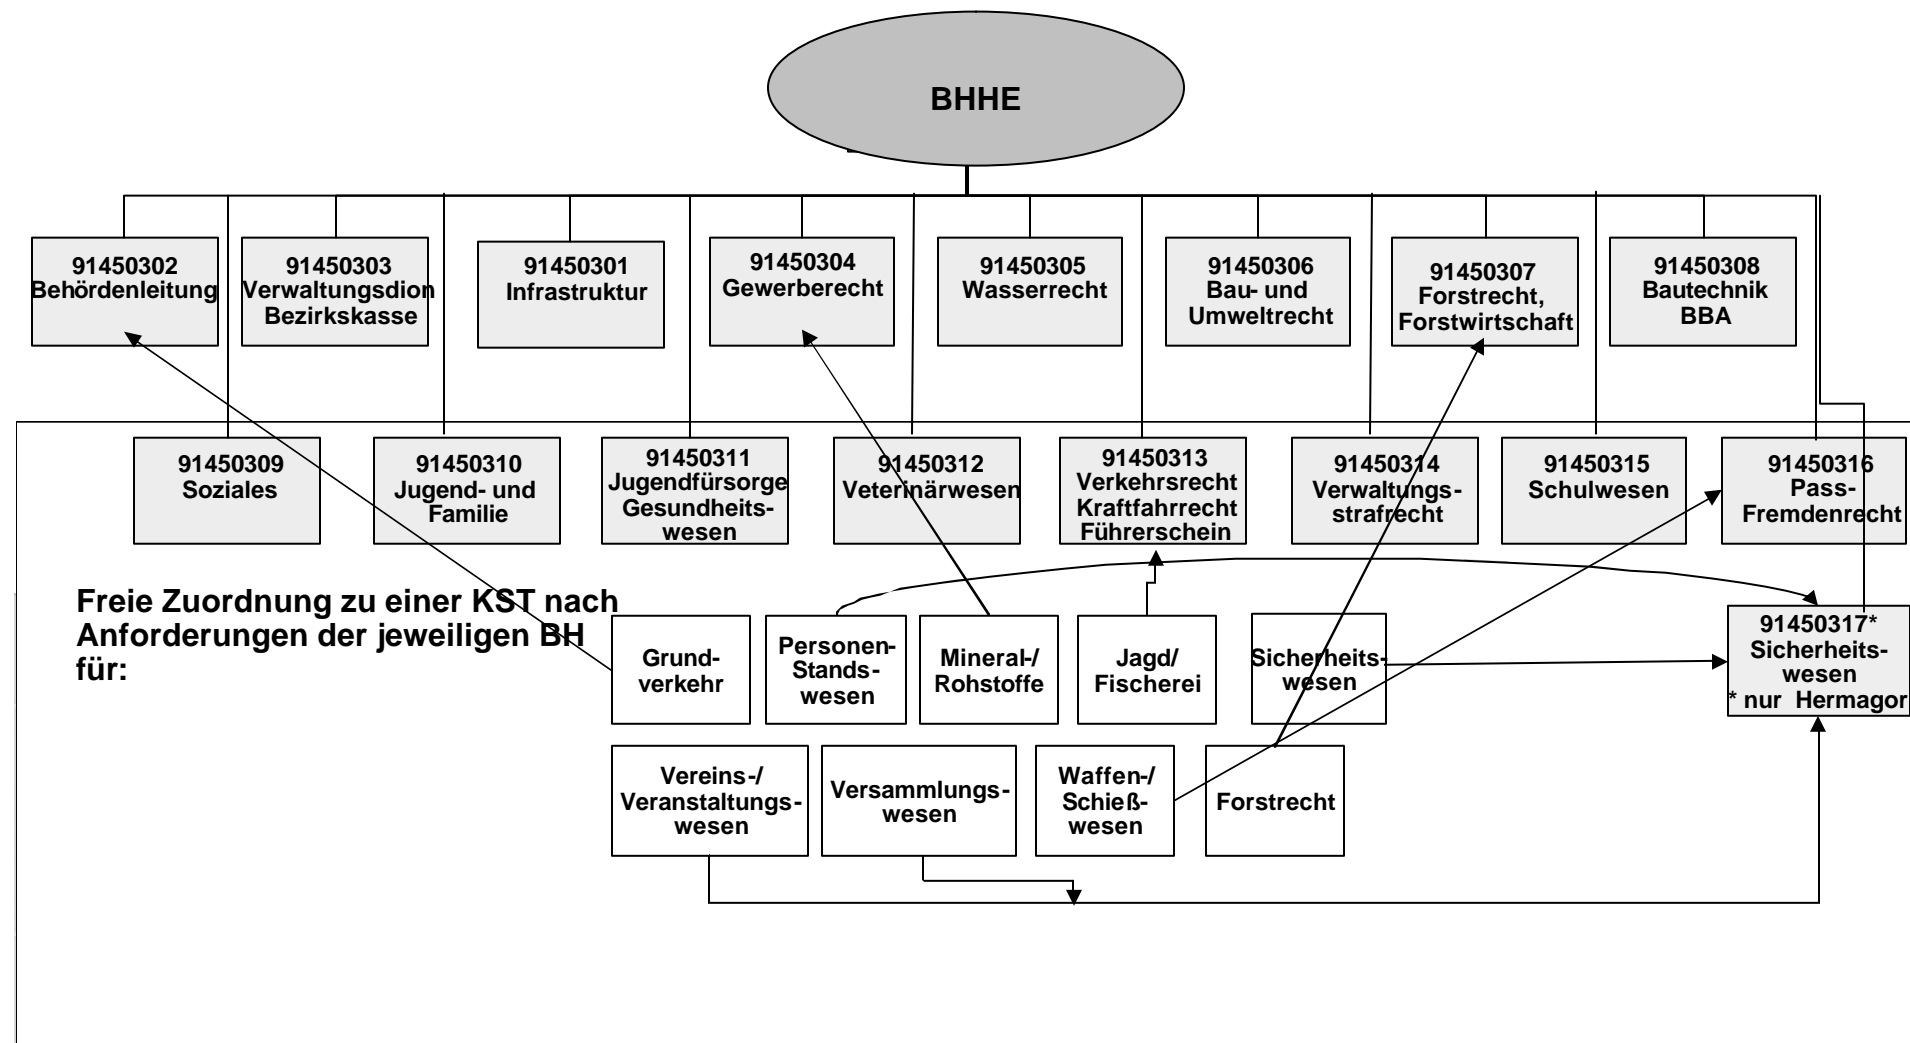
BHHE

91450302
Behördenleitung

91450303
Verwaltungsdion
Bezirkskasse

91450301
Infrastruktur

91450304
Gewerberecht

91450305
Wasserrecht

91450306
Bau- und
Umweltrecht

91450307
Forstrecht,
Forstwirtschaft

91450308
Bautechnik
BBA

91450309
Soziales

91450310
Jugend- und
Familie

91450311
Jugendfürsorge
Gesundheitswesen

91450312
Veterinärwesen

91450313
Verkehrsrecht
Kraftfahrrecht
Führerschein

91450314
Verwaltungsstrafrecht

91450315
Schulwesen

91450316
Pass-
Fremdenrecht

Freie Zuordnung zu einer KST nach Anforderungen der jeweiligen BH für:

Grundverkehr

Personen-
Standswesen

Mineral-/
Rohstoffe

Jagd/
Fischerei

Sicherheitswesen

91450317*
Sicherheitswesen
* nur Hermagor

Vereins-/
Veranstaltungswesen

Versammlungswesen

Waffen-/
Schießwesen

Forstrecht